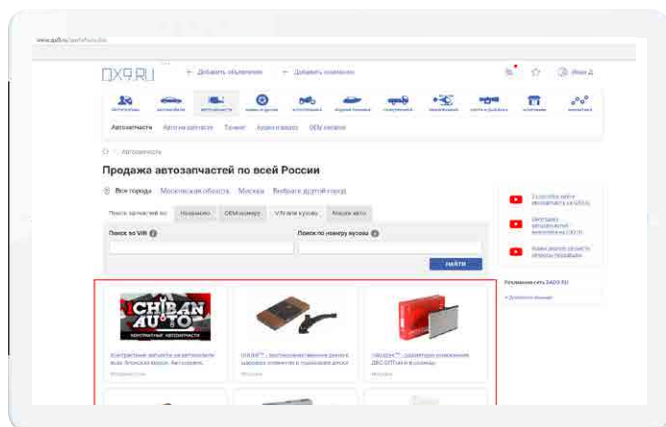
www.dx9.ru/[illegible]

DX9.RU

+ Добавить объявление

+ Добавить компанию

Иван Д

Автозапчасти Авто на запчасти Тюнинг Аукцион авто OEM-каталог

Автозапчасти

Продажа автозапчастей по всей России

Все города Московская область Москва Выбрать другой город

Поиск запчастей по: Названию OEM номеру VIN или кузову Марке авто

Поиск по VIN

Поиск по номеру кузова

НАЙТИ

ICHIBAN AUTO

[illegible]

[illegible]

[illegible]

Рекламная сеть DADO.RU

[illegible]